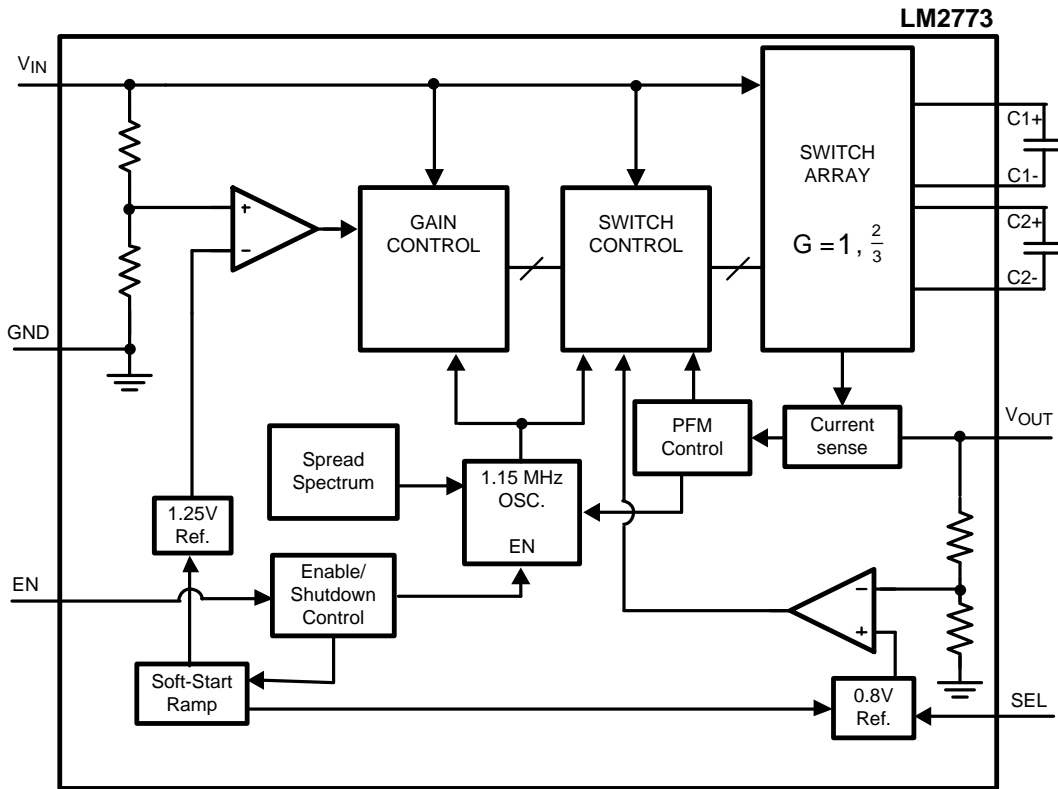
LM2773

$V_{IN}$

GND

+

-

GAIN CONTROL

SWITCH CONTROL

SWITCH ARRAY

$G = 1, \frac{2}{3}$

C1+

C1-

C2+

C2-

Spread Spectrum

1.15 MHz OSC.

EN

PFM Control

Current sense

$V_{OUT}$

1.25V Ref.

EN

Enable/ Shutdown Control

-

+

Soft-Start Ramp

0.8V Ref.

SEL